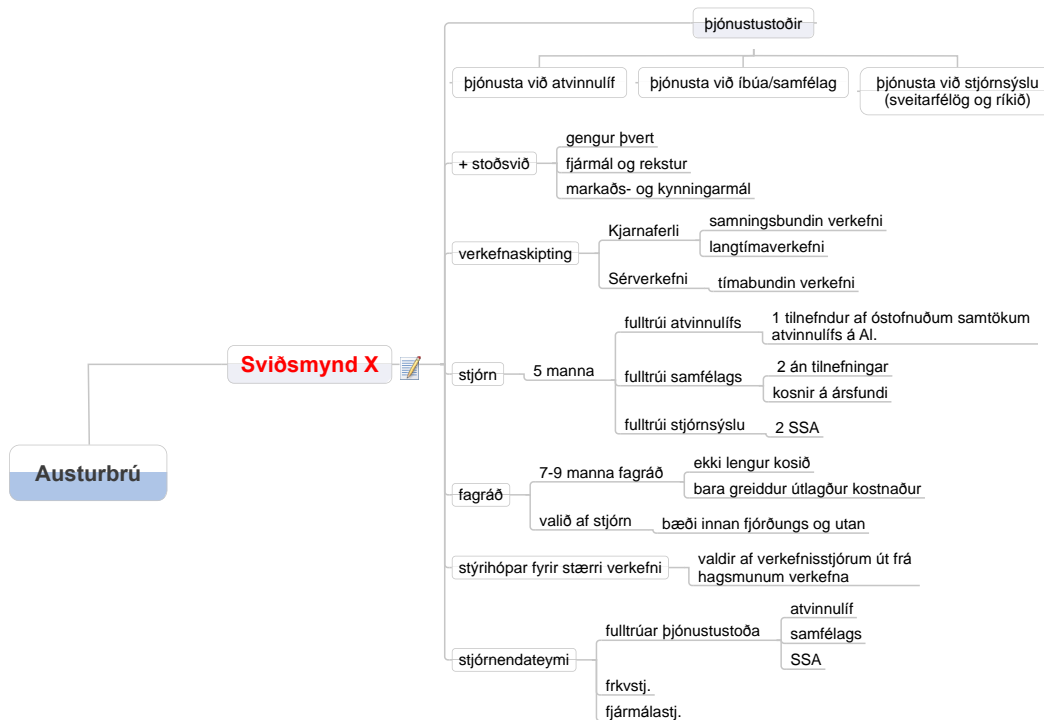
Austurbrú

Sviðsmynd X

þjónustustoðir

þjónusta við atvinnulíf

þjónusta við íbúa/samfélag

þjónusta við stjórnsýslu (sveitarfélög og ríkið)

+ stoðsvið

gengur þvert

fjármál og rekstur

markaðs- og kynningarmál

verkefnaskipting

Kjarnaferli

samningsbundin verkefni

langtímaverkefni

Sérverkefni

tímabundin verkefni

stjórn

5 manna

fulltrúi atvinnulífs

1 tilnefndur af óstofnuðum samtökum atvinnulífs á Al.

fulltrúi samfélags

2 án tilnefningar

kosnir á ársfundi

fulltrúi stjórnsýslu

2 SSA

fagráð

7-9 manna fagráð

ekki lengur kosið

bara greiddur útlagður kostnaður

valið af stjórn

bæði innan fjórðungs og utan

stýrihópar fyrir stærri verkefni

valdir af verkefnisstjórum út frá hagsmunum verkefna

stjórnendateymi

fulltrúar þjónustustoða

atvinnulíf

samfélags

SSA

frkvstj.

fjármálastj.